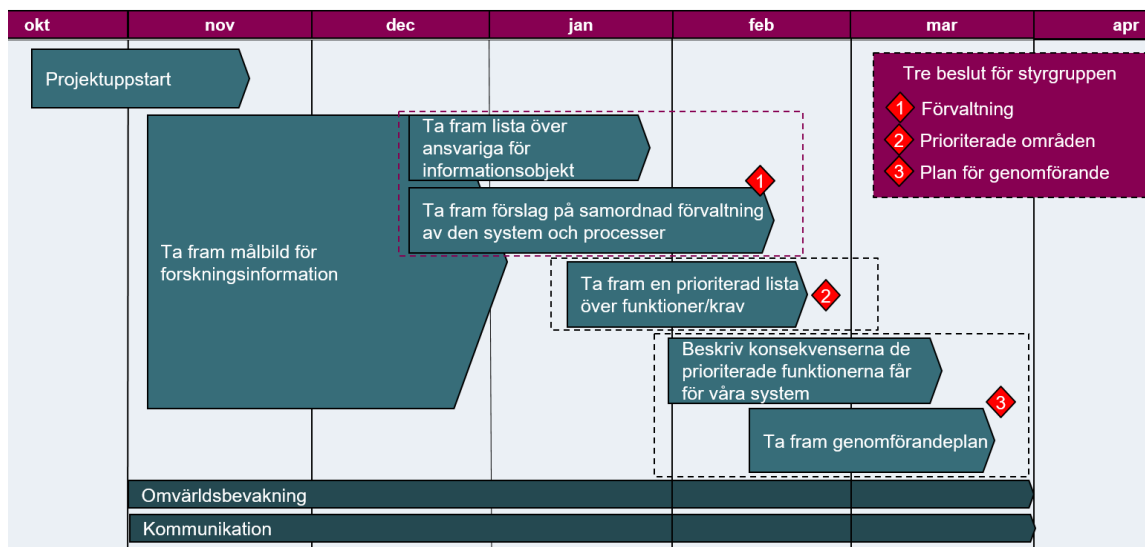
okt | nov | dec | jan | feb | mar | apr

Projektuppstart

Ta fram målbild för forskningsinformation

Ta fram lista över ansvariga för informationsobjekt

Ta fram förslag på samordnad förvaltning av den system och processer

1

Ta fram en prioriterad lista över funktioner/krav

2

Beskriv konsekvenserna de prioriterade funktionerna får för våra system

3

Ta fram genomförandeplan

Tre beslut för styrgruppen
1 Förvaltning
2 Prioriterade områden
3 Plan för genomförande

Omvärldsbevakning

Kommunikation